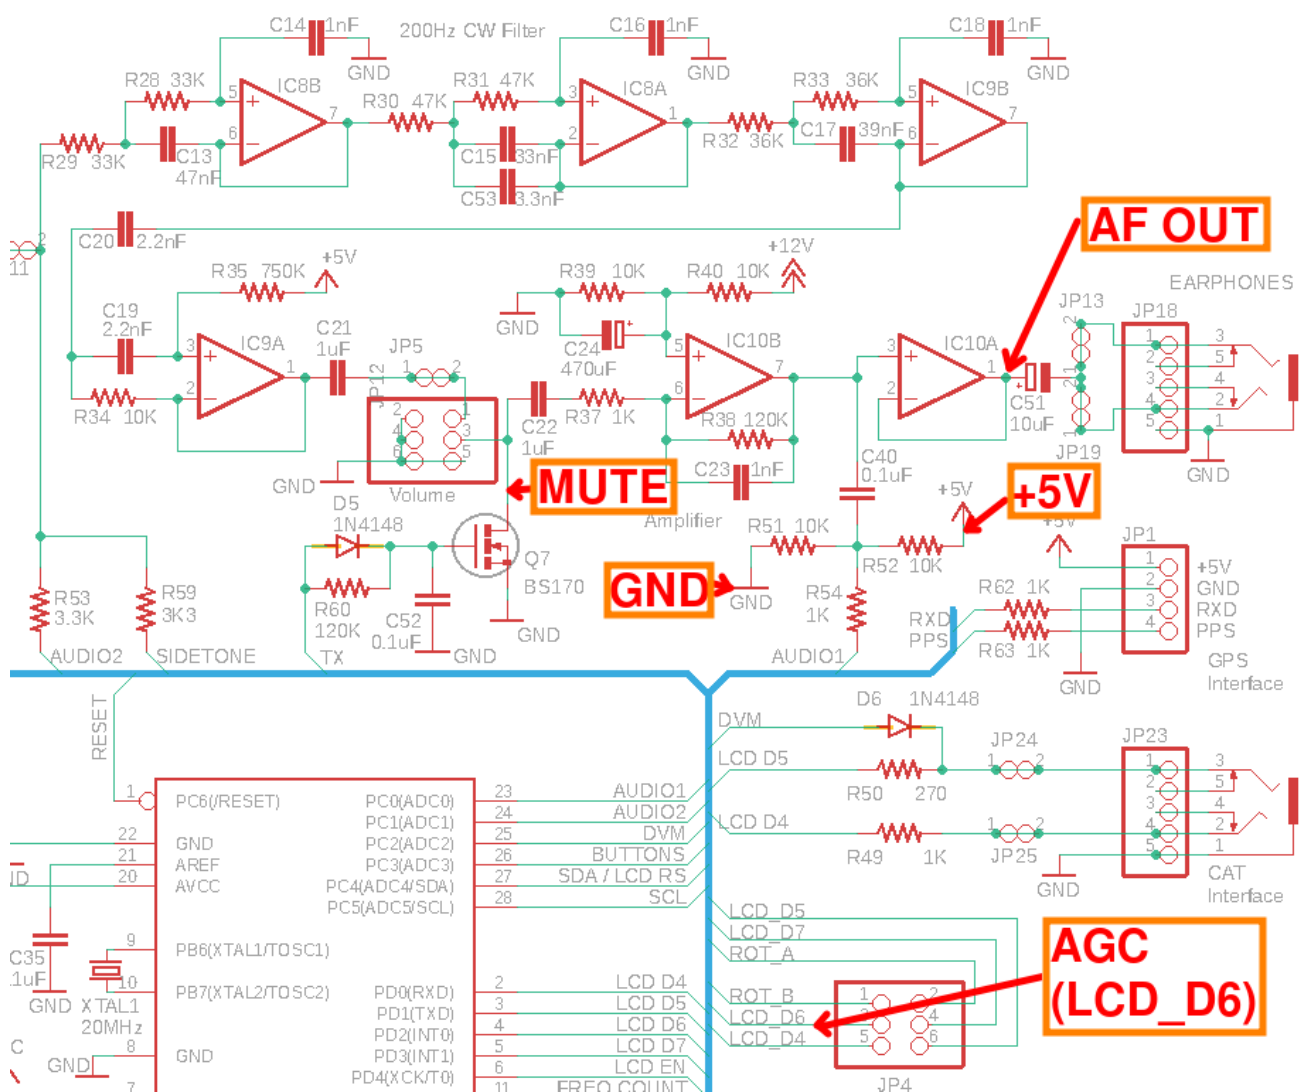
C14 1nF
200Hz CW Filter
C16 1nF
C18 1nF
GND
GND
GND
R28 33K
IC8B
R31 47K
IC8A
R33 36K
IC9B
R30 47K
R32 36K
C17 39nF
R29 33K
C13 47nF
C15 33nF
C53 3.3nF
C20 2.2nF
AF OUT
R35 750K
+5V
+12V
EARPHONES
R39 10K
R40 10K
C19 2.2nF
IC9A
C21 1uF
JP5
GND
C24 470uF
IC10B
IC10A
JP13
JP18
R34 10K
JP12
R37 1K
C22 1uF
R38 120K
C51 10uF
JP19
C23 1nF
C40 0.1uF
GND
GND
D5 1N4148
Volume
MUTE
Amplifier
+5V
+5V
R51 10K
+5V
JP1
Q7 BS170
R52 10K
+5V
GND
R53 3.3K
R59 3K3
R60 120K
C52 0.1uF
GND
GND
R54 1K
R62 1K
RXD
PPS
RXD
PPS
R63 1K
GPS Interface
AUDIO2
SIDETONE
TX
GND
AUDIO1
GND
RESET
D6 1N4148
DVM
JP24
JP23
LCD D5
R50 270
PC6(/RESET)
PC0(ADC0)
AUDIO1
PC1(ADC1)
AUDIO2
LCD D4
GND
PC2(ADC2)
DVM
R49 1K
JP25
AREF
PC3(ADC3)
BUTTONS
AVCC
PC4(ADC4/SDA)
SDA / LCD RS
GND
CAT Interface
PC5(ADC5/SCL)
SCL
LCD_D5
LCD_D7
ROT_A
AGC (LCD_D6)
C35 1uF
PB6(XTAL1/TOSC1)
PB7(XTAL2/TOSC2)
PD0(RXD)
LCD D4
ROT_B
GND
XTAL1 20MHz
PD1(TXD)
LCD D5
LCD_D6
PD2(INT0)
LCD D6
LCD_D4
GND
PD3(INT1)
LCD D7
GND
PD4(XCK/T0)
LCD EN
FREQ COUNT
JP4